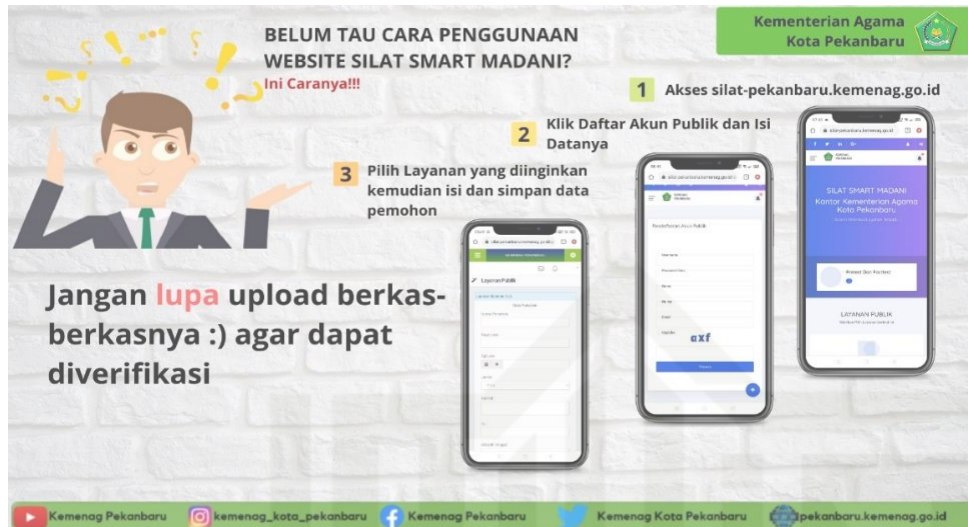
BELUM TAU CARA PENGGUNAAN WEBSITE SILAT SMART MADANI?

Ini Caranya!!!

Kementerian Agama
Kota Pekanbaru

1 Akses silat-pekanbaru.kemenag.go.id

2 Klik Daftar Akun Publik dan Isi Datanya

3 Pilih Layanan yang diinginkan kemudian isi dan simpan data pemohon

SILAT SMART MADANI
Kontor Kementerian Agama Kota Pekanbaru

LAYANAN PUBLIK

Layanan Publik

axf

Jangan lupa upload berkas-berkasnya :) agar dapat diverifikasi

Kemenag Pekanbaru kemenag_kota_pekanbaru Kemenag Pekanbaru Kemenag Kota Pekanbaru pekanbaru.kemenag.go.id